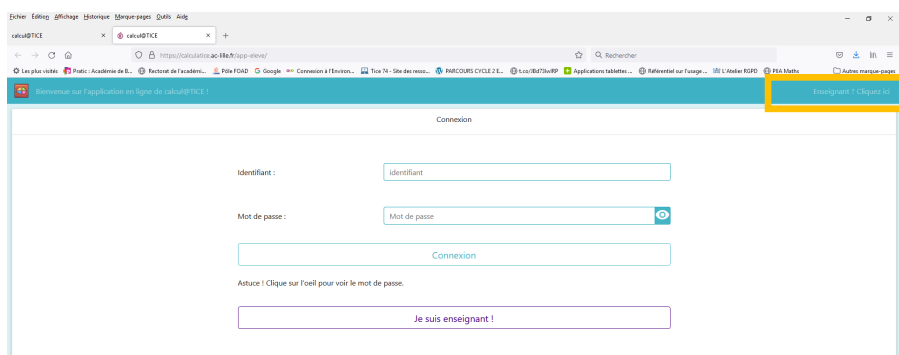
Fichier Édition Affichage Historique Marque-pages Outils Aide

calcul@TICE ×
calcul@TICE ×
+

https://calculatice.ac-lille.fr/app-eleve/

Rechercher

Les plus visités Pratic : Académie de B... Rectorat de l'académi... Pôle FOAD Google Connexion à l'Environ... Tice 74 - Site des resso... PARCOURS CYCLE 2 E... t.co/J8d73lvIRP Applications tablettes ... Référentiel sur l'usage ... L'Atelier RGPD PIIA Maths Autres marque-pages

Bienvenue sur l'application en ligne de calcul@TICE !

Enseignant ? Cliquez ici

Connexion

Identifiant :

Identifiant

Mot de passe :

Mot de passe

Connexion

Astuce ! Clique sur l'oeil pour voir le mot de passe.

Je suis enseignant !